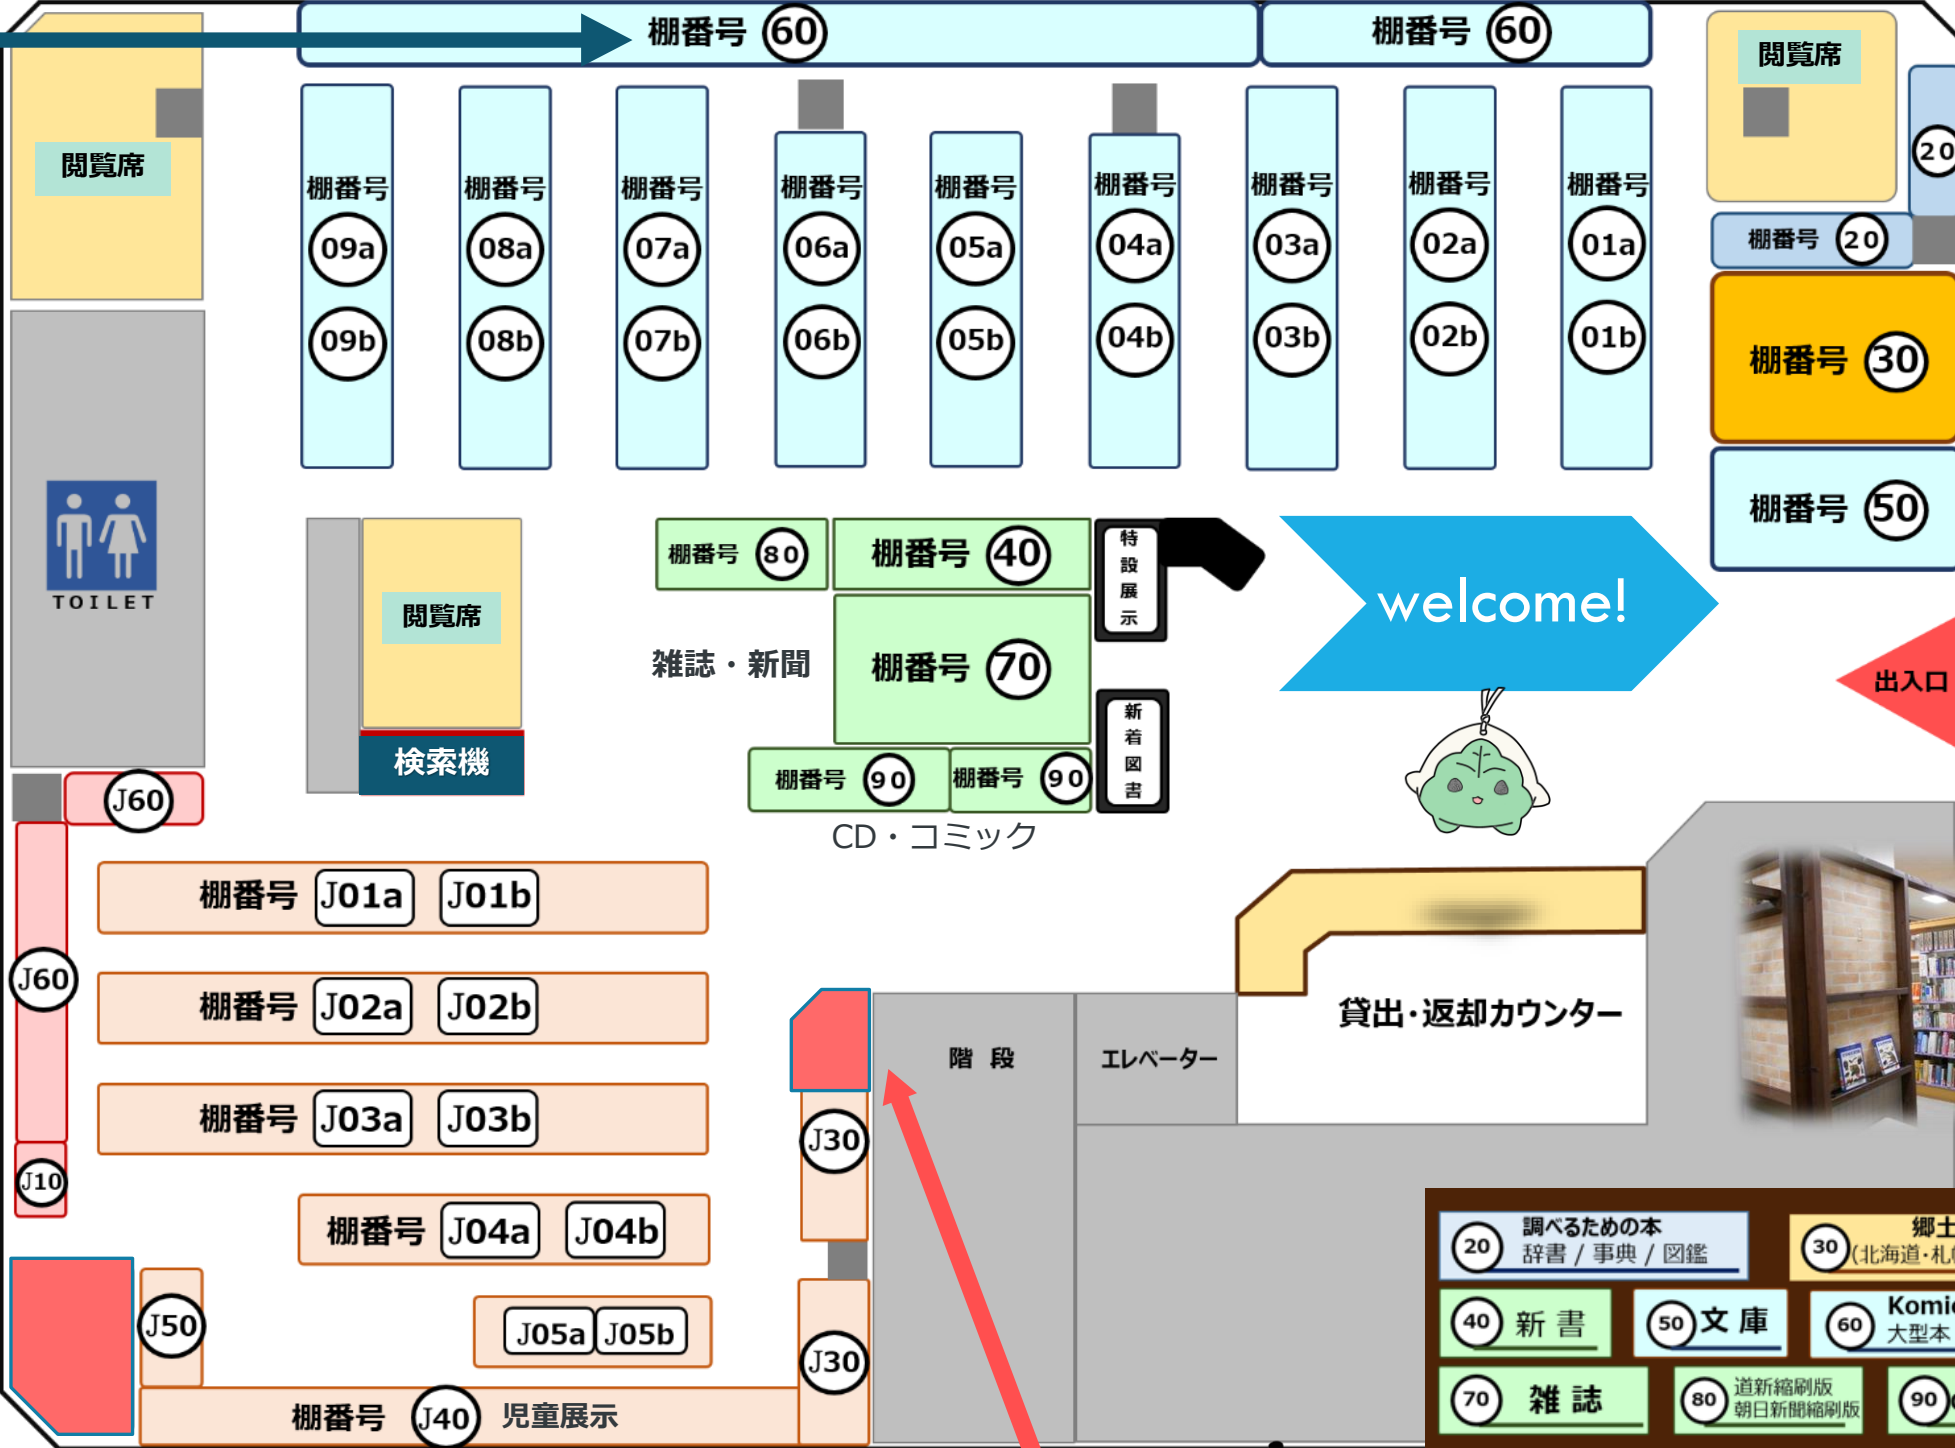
棚番号 60
棚番号 60
閲覧席
20
閲覧席
棚番号 09a 09b
棚番号 08a 08b
棚番号 07a 07b
棚番号 06a 06b
棚番号 05a 05b
棚番号 04a 04b
棚番号 03a 03b
棚番号 02a 02b
棚番号 01a 01b
棚番号 20
棚番号 30
棚番号 50
TOILET
閲覧席
棚番号 80
棚番号 40
特設展示
welcome!
出入口
雑誌・新聞
棚番号 70
検索機
棚番号 90
棚番号 90
新着図書
J60
CD・コミック
棚番号 J01a J01b
J60
棚番号 J02a J02b
階 段
エレベーター
貸出・返却カウンター
棚番号 J03a J03b
J30
J10
棚番号 J04a J04b
J50
J05a J05b
J30
棚番号 J40 児童展示

20 調べるための本 辞書 / 事典 / 図鑑
30 郷土 (北海道・札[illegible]
40 新 書
50 文 庫
60 Komi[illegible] 大型本
70 雑 誌
80 道新縮刷版 朝日新聞縮刷版
90 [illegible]